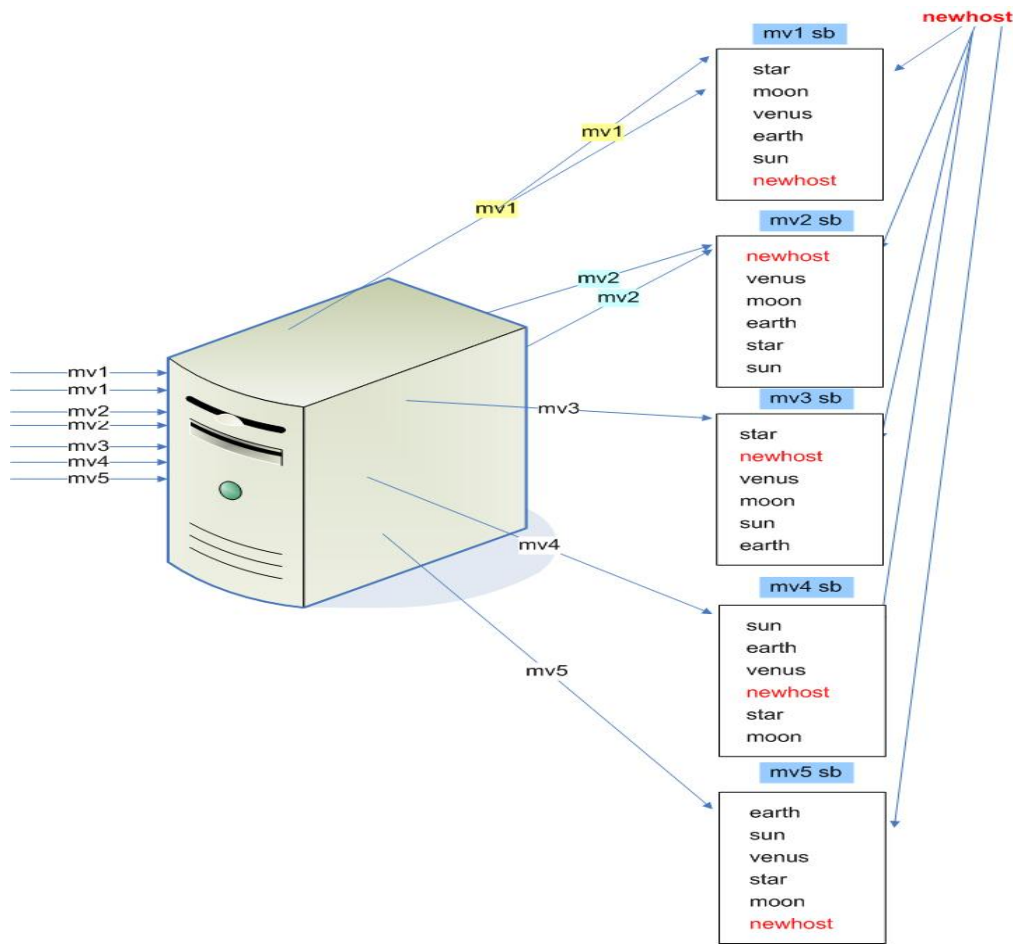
newhost

mv1 sb
star
moon
venus
earth
sun
newhost

mv1
mv1

mv2 sb
newhost
venus
moon
earth
star
sun

mv2
mv2

mv1
mv1
mv2
mv2
mv3
mv4
mv5

mv3

mv3 sb
star
newhost
venus
moon
sun
earth

mv4

mv4 sb
sun
earth
venus
newhost
star
moon

mv5

mv5 sb
earth
sun
venus
star
moon
newhost